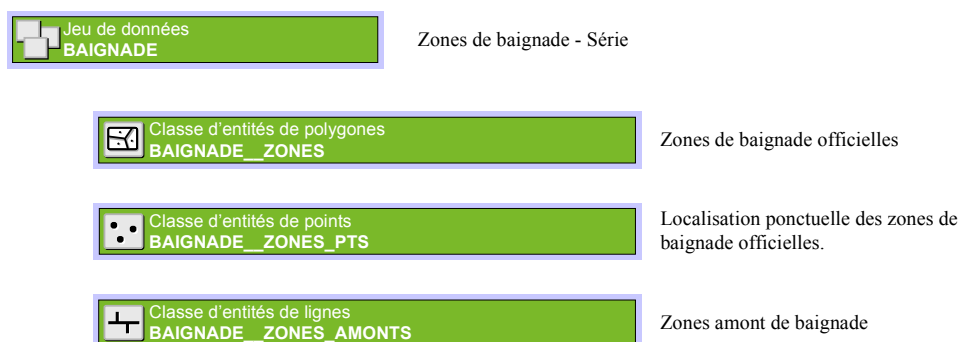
Jeu de données
BAIGNADE

Zones de baignade - Série

Classe d'entités de polygones
BAIGNADE__ZONES

Zones de baignade officielles

Classe d'entités de points
BAIGNADE__ZONES_PTS

Localisation ponctuelle des zones de baignade officielles.

Classe d'entités de lignes
BAIGNADE__ZONES_AMONTS

Zones amont de baignade